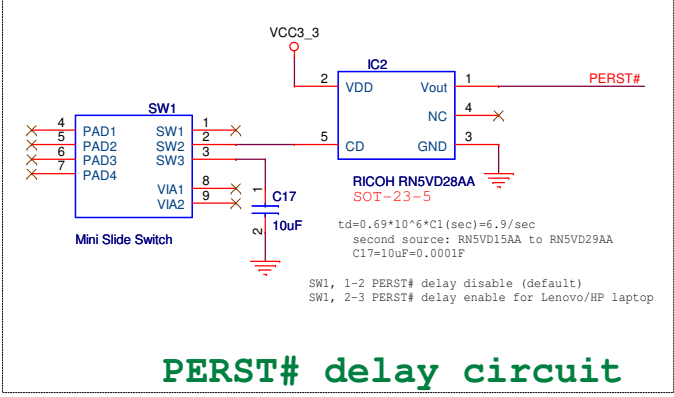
VCC3_3

IC2

2 VDD Vout 1 PERST#

NC 4

5 CD GND 3

RICOH RN5VD28AA
SOT-23-5

SW1

4 PAD1 SW1 1
5 PAD2 SW2 2
6 PAD3 SW3 3
7 PAD4

VIA1 8
VIA2 9

1
C17
10uF
2

Mini Slide Switch

td=0.69*10^6*C1(sec)=6.9/sec
second source: RN5VD15AA to RN5VD29AA
C17=10uF=0.0001F

SW1, 1-2 PERST# delay disable (default)
SW1, 2-3 PERST# delay enable for Lenovo/HP laptop

PERST# delay circuit